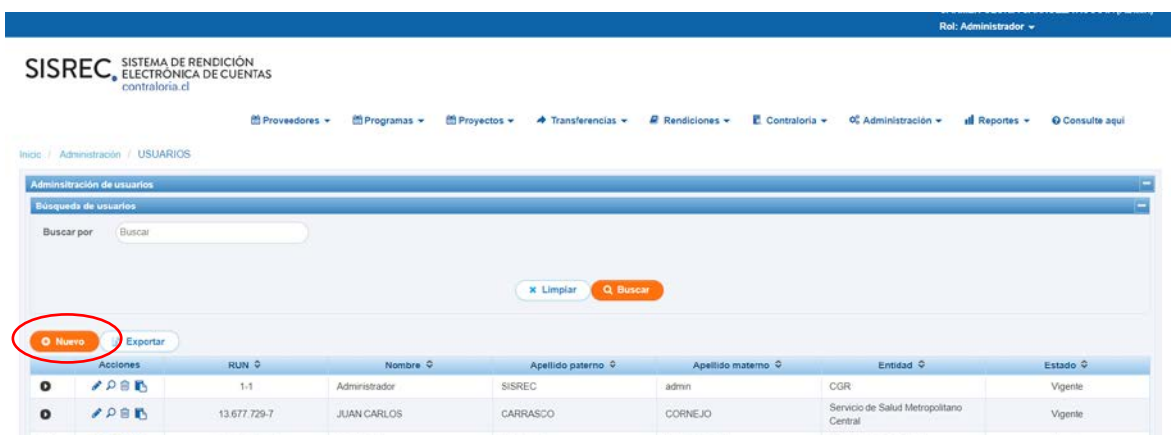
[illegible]
Rol: Administrador

SISREC SISTEMA DE RENDICIÓN ELECTRÓNICA DE CUENTAS
contraloria.cl

Proveedores Programas Proyectos Transferencias Rendiciones Contraloria Administración Reportes Consulte aquí

Inicio / Administración / USUARIOS

Adminsitración de usuarios

Búsqueda de usuarios

Buscar por Buscar

Limpiar Buscar

Nuevo Exportar

| | Acciones | RUN | Nombre | Apellido paterno | Apellido materno | Entidad | Estado |
|---|---|---|---|---|---|---|---|
| | | 1-1 | Administrador | SISREC | admin | CGR | Vigente |
| | | 13.677.729-7 | JUAN CARLOS | CARRASCO | CORNEJO | Servicio de Salud Metropolitano Central | Vigente |